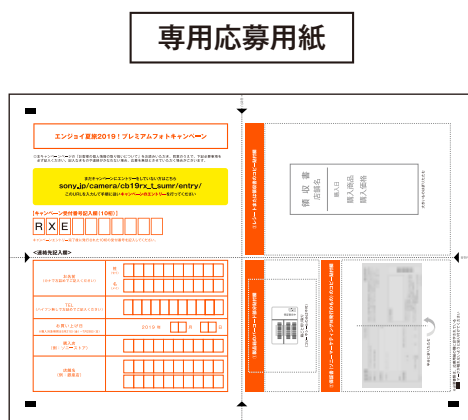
専用応募用紙

エンジョイ夏旅2019！プレミアムフォトキャンペーン

sony.jp/camera/cb19rx_t_sumr/entry/

【キャンペーン受付番号記入欄（10桁）】

R X E

＜連絡先記入欄＞

お名前

TEL

お買い上げ日

2019 年 月 日

購入店

領収書

店舗名

購入商品

購入価格